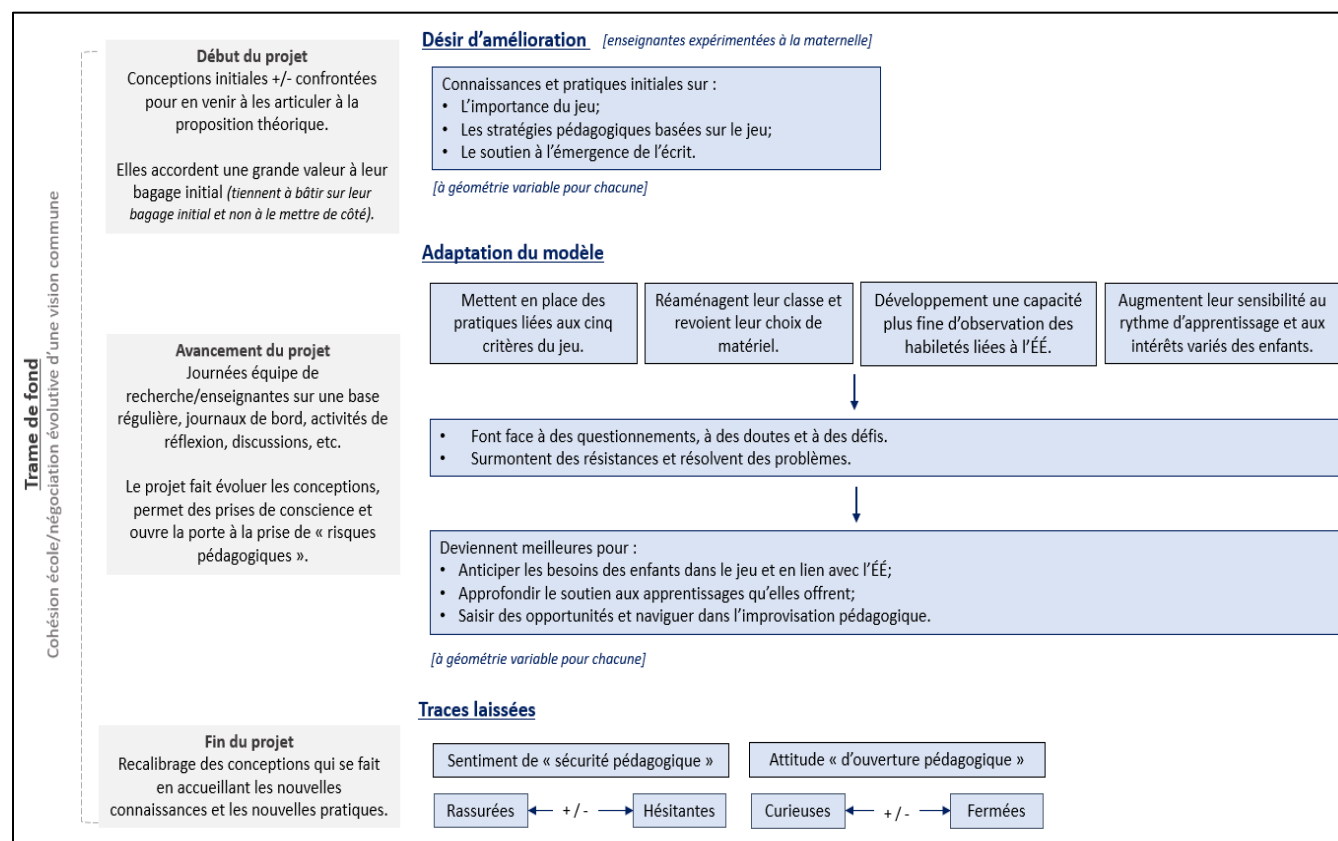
Trame de fond
Cohésion école/négociation évolutive d'une vision commune

Début du projet
Conceptions initiales +/- confrontées pour en venir à les articuler à la proposition théorique.

Elles accordent une grande valeur à leur bagage initial (tiennent à bâtir sur leur bagage initial et non à le mettre de côté).

Avancement du projet
Journées équipe de recherche/enseignantes sur une base régulière, journaux de bord, activités de réflexion, discussions, etc.

Le projet fait évoluer les conceptions, permet des prises de conscience et ouvre la porte à la prise de « risques pédagogiques ».

Fin du projet
Recalibrage des conceptions qui se fait en accueillant les nouvelles connaissances et les nouvelles pratiques.

Désir d'amélioration [enseignantes expérimentées à la maternelle]

Connaissances et pratiques initiales sur :
• L'importance du jeu;
• Les stratégies pédagogiques basées sur le jeu;
• Le soutien à l'émergence de l'écrit.

[à géométrie variable pour chacune]

Adaptation du modèle

Mettent en place des pratiques liées aux cinq critères du jeu.

Réaménagent leur classe et revoient leur choix de matériel.

Développement une capacité plus fine d'observation des habiletés liées à l'ÉÉ.

Augmentent leur sensibilité au rythme d'apprentissage et aux intérêts variés des enfants.

• Font face à des questionnements, à des doutes et à des défis.
• Surmontent des résistances et résolvent des problèmes.

Deviennent meilleures pour :
• Anticiper les besoins des enfants dans le jeu et en lien avec l'ÉÉ;
• Approfondir le soutien aux apprentissages qu'elles offrent;
• Saisir des opportunités et naviguer dans l'improvisation pédagogique.

[à géométrie variable pour chacune]

Traces laissées

Sentiment de « sécurité pédagogique »

Attitude « d'ouverture pédagogique »

Rassurées +/- Hésitantes

Curieuses +/- Fermées